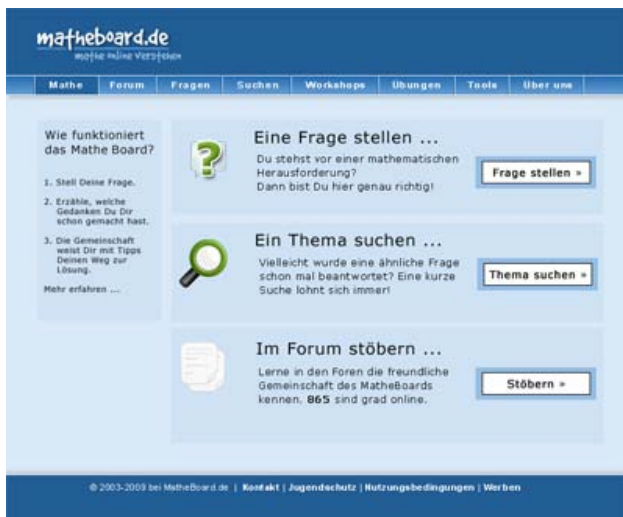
matheboard.de
mathe online verstehen

Mathe | Forum | Fragen | Suchen | Workshops | Übungen | Tools | Über uns

Wie funktioniert das Mathe Board?

1. Stell Deine Frage.

2. Erzähle, welche Gedanken Du Dir schon gemacht hast.

3. Die Gemeinschaft weist Dir mit Tipps Deinen Weg zur Lösung.

Mehr erfahren ...

Eine Frage stellen ...

Du stehst vor einer mathematischen Herausforderung? Dann bist Du hier genau richtig!

Frage stellen »

Ein Thema suchen ...

Vielleicht wurde eine ähnliche Frage schon mal beantwortet? Eine kurze Suche lohnt sich immer!

Thema suchen »

Im Forum stöbern ...

Lerne in den Foren die freundliche Gemeinschaft des MatheBoards kennen. 865 sind grad online.

Stöbern »

© 2003-2009 bei MatheBoard.de | Kontakt | Jugendschutz | Nutzungsbedingungen | Werben